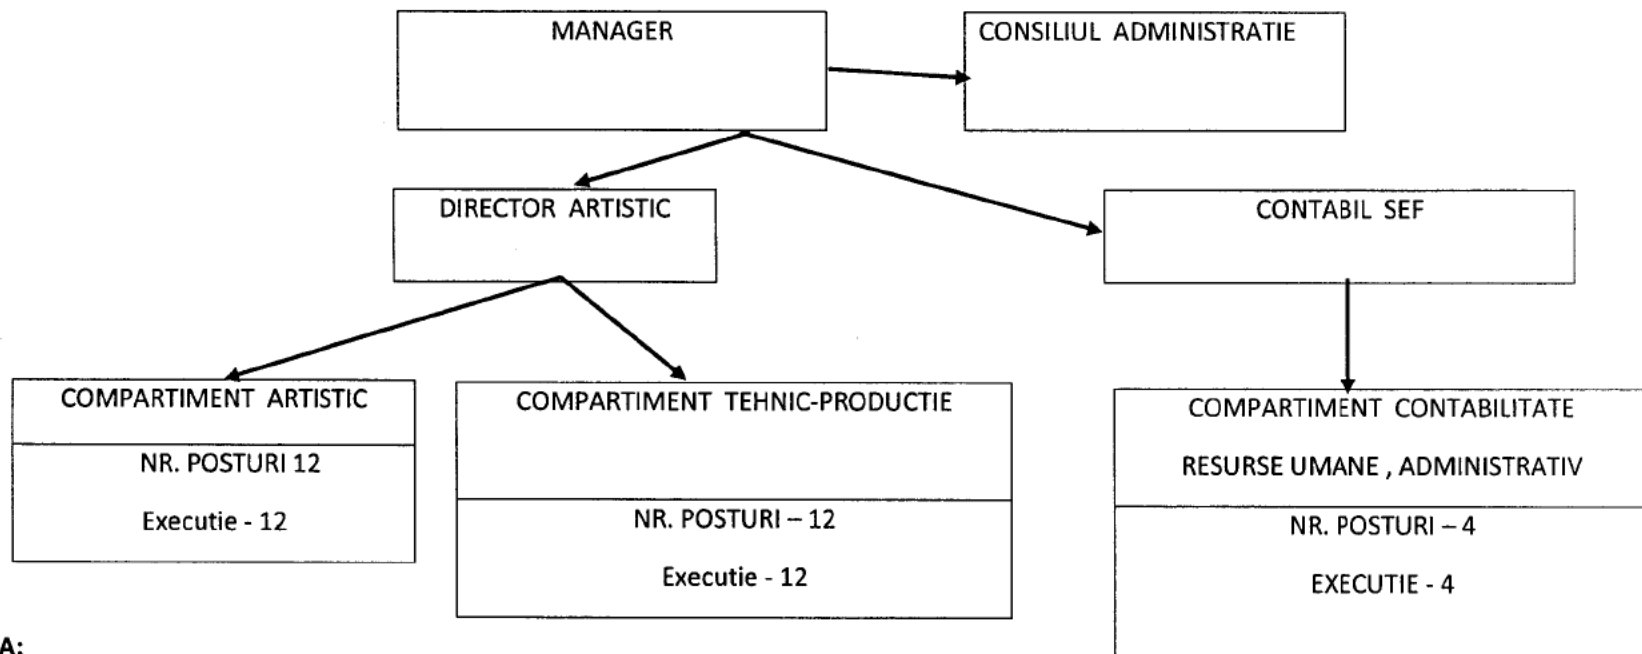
MANAGER

CONSILIUL ADMINISTRATIE

DIRECTOR ARTISTIC

CONTABIL SEF

COMPARTIMENT ARTISTIC

NR. POSTURI 12

Executie - 12

COMPARTIMENT TEHNIC-PRODUCTIE

NR. POSTURI – 12

Executie - 12

COMPARTIMENT CONTABILITATE

RESURSE UMANE , ADMINISTRATIV

NR. POSTURI – 4

EXECUTIE - 4

A: